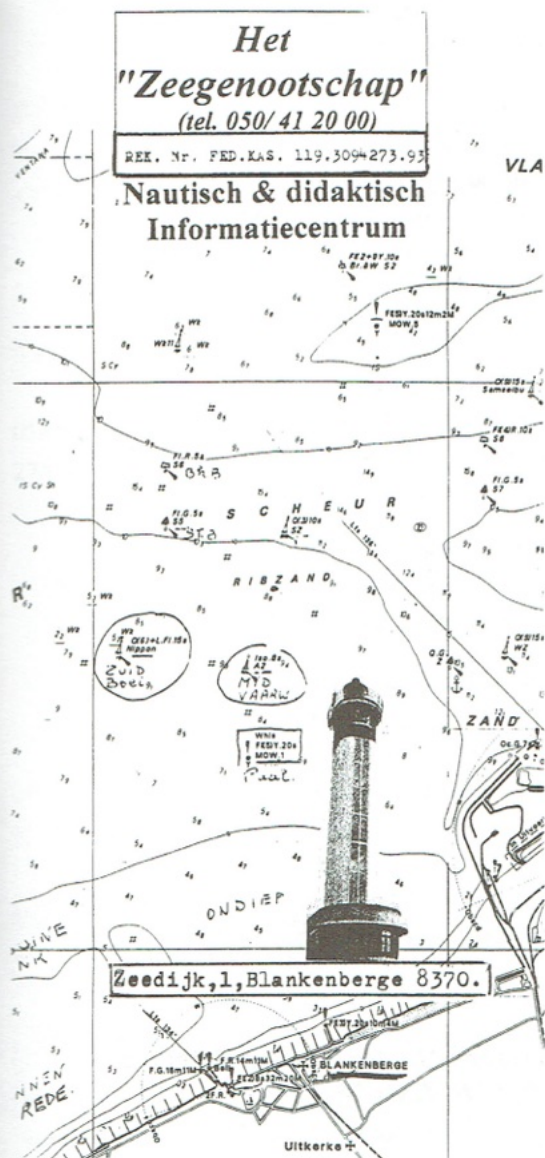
Het
"Zeegenootschap"
(tel. 050/ 41 20 00)

REK. Nr. FED.KAS. 119.3094273.93

Nautisch & didaktisch
Informatiecentrum

VLA

S C H E U R

RIBZAND

ZUID
Boei

MID
VAARW

Paal

ZAND

ONDIEP

Zeedijk,1,Blankenberge 8370.

BLANKENBERGE

REDE

Uitkerke